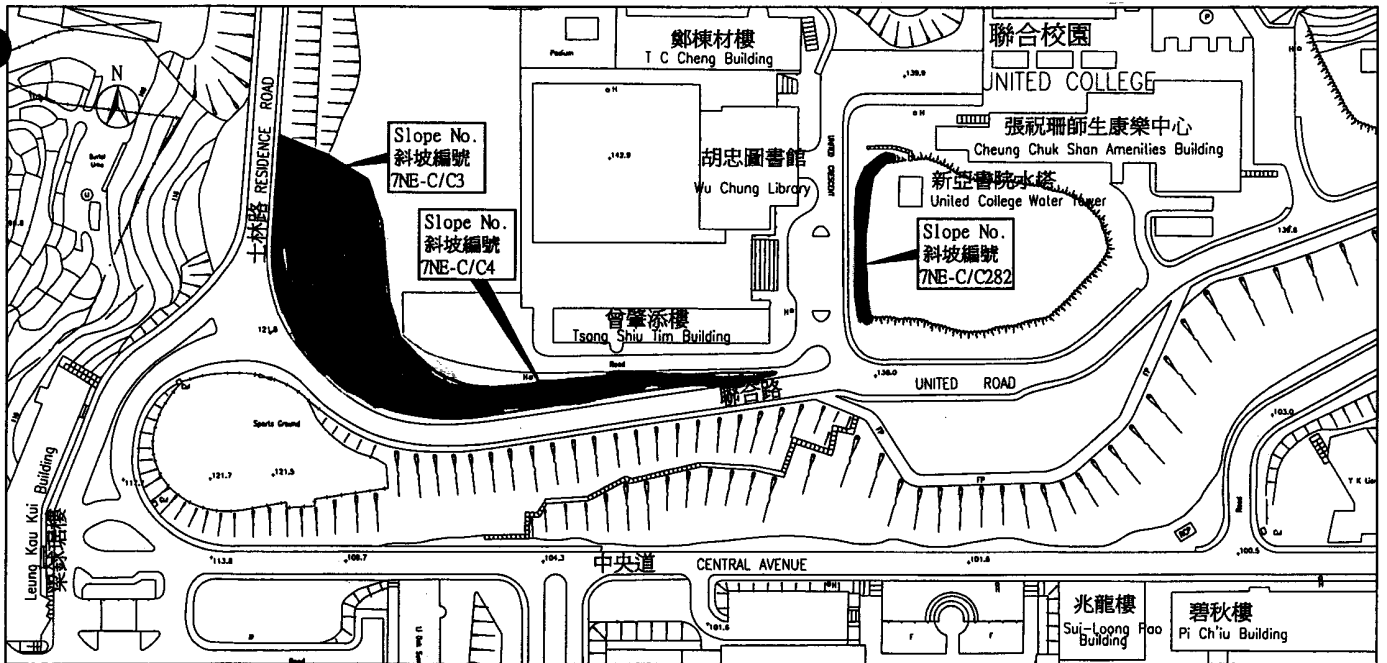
N

士林路 RESIDENCE ROAD

Podium

鄭棟材樓
T C Cheng Building

聯合校園
UNITED COLLEGE

Slope No.
斜坡編號
7NE-C/C3

142.9

胡忠圖書館
Wu Chung Library

UNITED CRESCENT

張祝珊師生康樂中心
Cheung Chuk Shan Amenities Building

新亞書院水塔
United College Water Tower

Slope No.
斜坡編號
7NE-C/C4

Slope No.
斜坡編號
7NE-C/C282

曾肇添樓
Tsong Shiu Tim Building

121.8

Road

聯合路

UNITED ROAD

Sports Ground

121.7

121.5

Leung Kau Kui Building
梁銶琚樓

113.8

108.7

104.3

中央道 CENTRAL AVENUE

101.6

100.5

103.0

T K Ho

兆龍樓
Sui-Loong Pao Building

碧秋樓
Pi Ch'iu Building